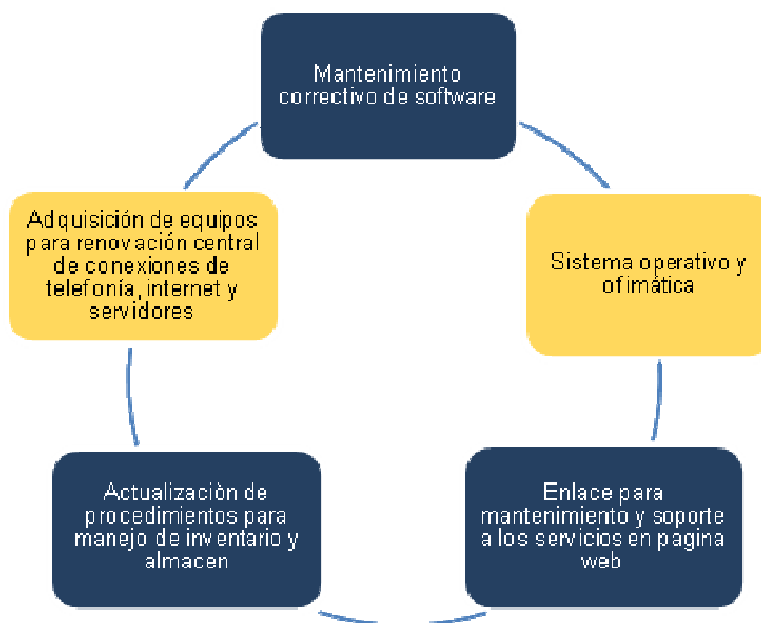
Mantenimiento correctivo de software

Sistema operativo y ofimática

Enlace para mantenimiento y soporte a los servicios en pagina web

Actualizaciòn de procedimientos para manejo de inventario y almacen

Adquisición de equipos para renovación central de conexiones de telefonía, internet y servidores